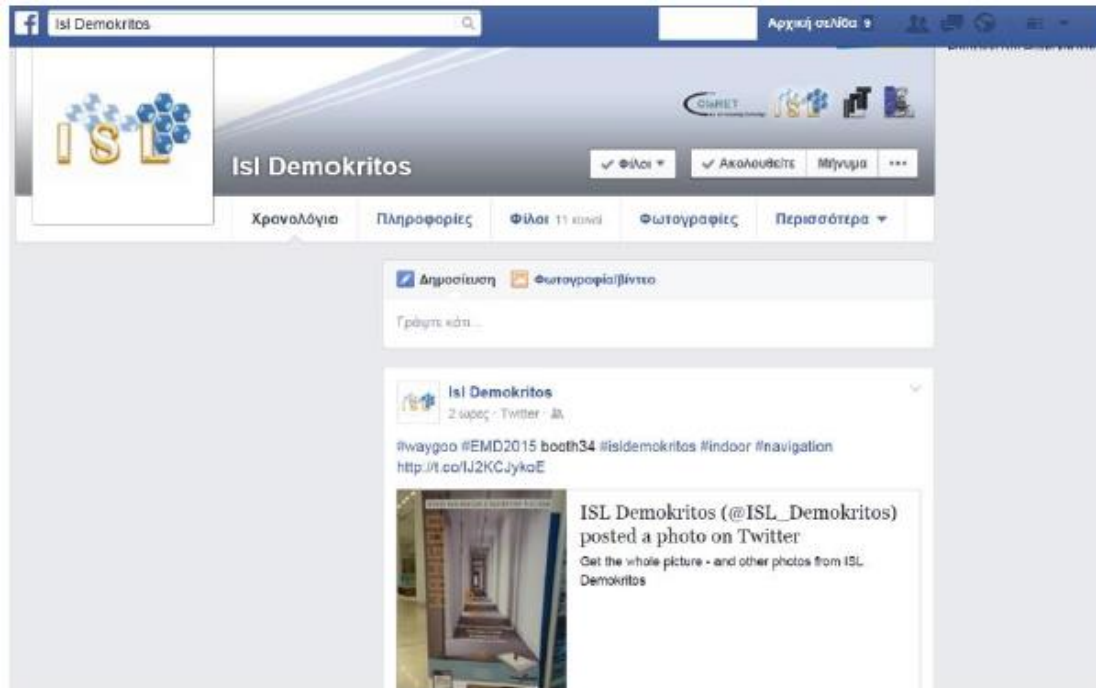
Isl Demokritos

Αρχική σελίδα 9

ISL

CloNET

Isl Demokritos

✔ Φίλοι ▾

✔ Ακολουθείτε

Μήνυμα

•••

Χρονολόγιο

Πληροφορίες

Φίλοι 11 κοινά

Φωτογραφίες

Περισσότερα ▾

Δημοσίευση

Φωτογραφία/βίντεο

Γράψτε κάτι...

Isl Demokritos

2 ώρες · Twitter ·

#waygoo #EMD2015 booth34 #isldemokritos #indoor #navigation http://t.co/lJ2KCJykoE

ISL Demokritos (@ISL_Demokritos) posted a photo on Twitter

Get the whole picture - and other photos from ISL Demokritos